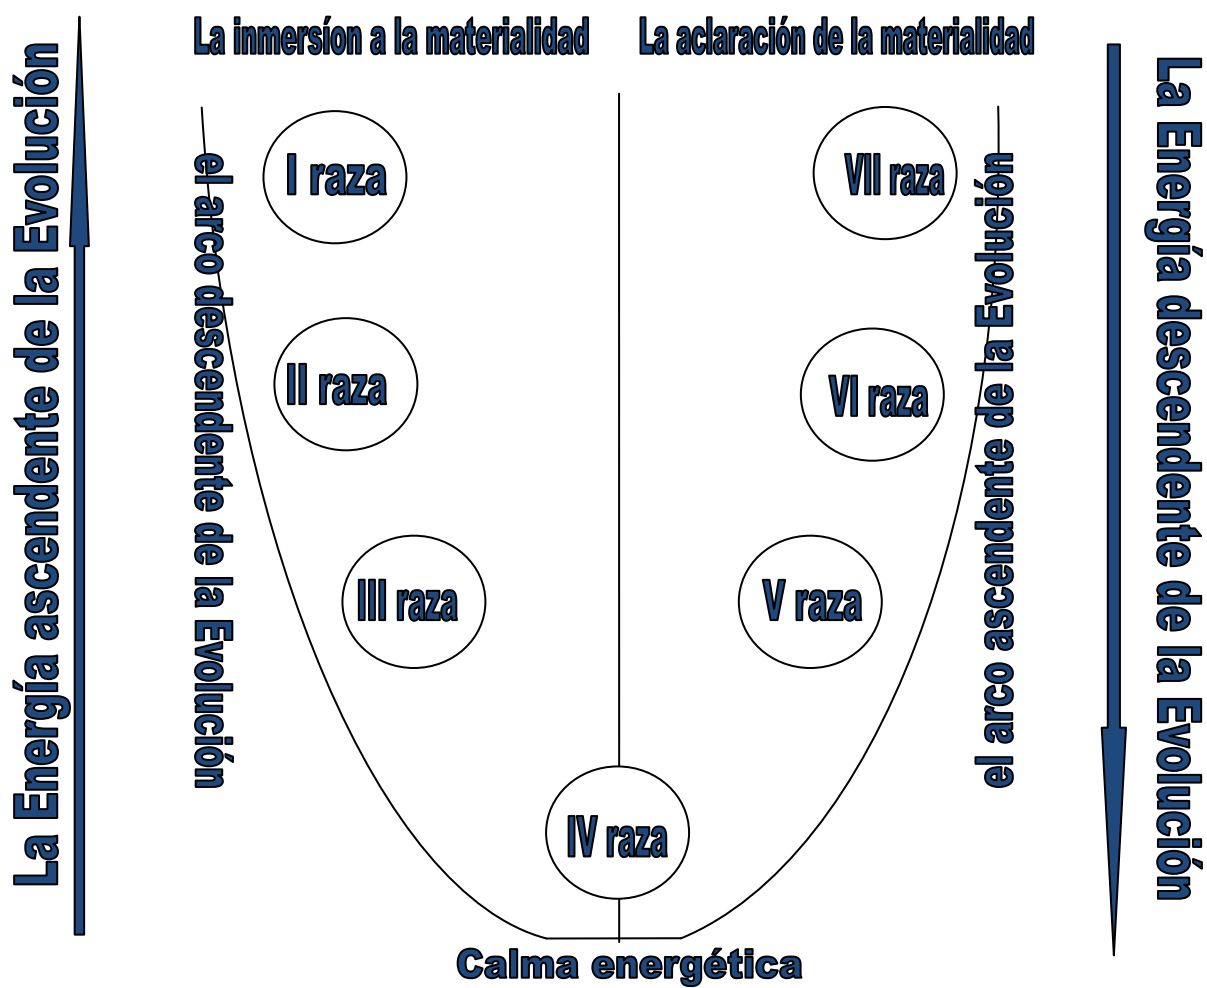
La Energía ascendente de la Evolución

La inmersíon a la materialidad

La aclaración de la materialidad

La Energía descendente de la Evolución

el arco descendente de la Evolución

I raza

II raza

III raza

IV raza

V raza

VI raza

VII raza

el arco ascendente de la Evolución

Calma energética